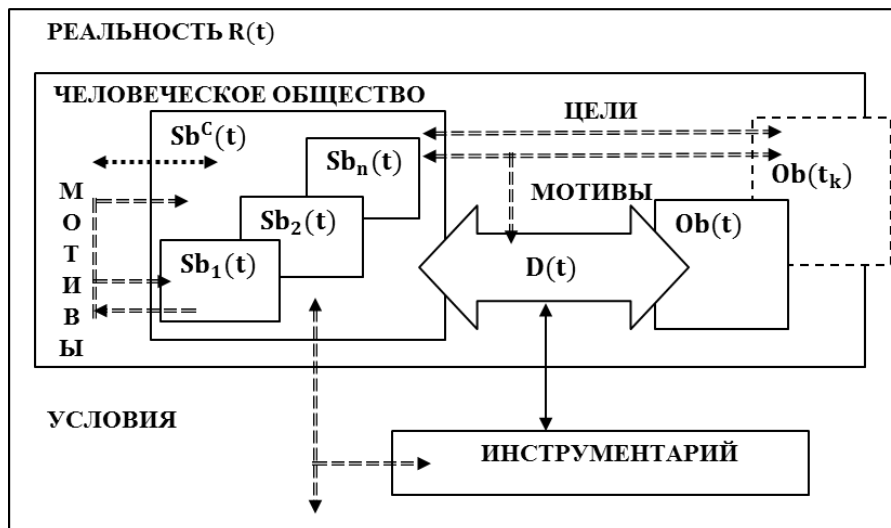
РЕАЛЬНОСТЬ $\mathbf{R(t)}$

ЧЕЛОВЕЧЕСКОЕ ОБЩЕСТВО

ЦЕЛИ

$\mathbf{Sb^C(t)}$

$\mathbf{Sb_n(t)}$

М
О
Т
И
В
Ы

МОТИВЫ

$\mathbf{Ob(t_k)}$

$\mathbf{Sb_2(t)}$

$\mathbf{Ob(t)}$

$\mathbf{Sb_1(t)}$

$\mathbf{D(t)}$

УСЛОВИЯ

ИНСТРУМЕНТАРИЙ